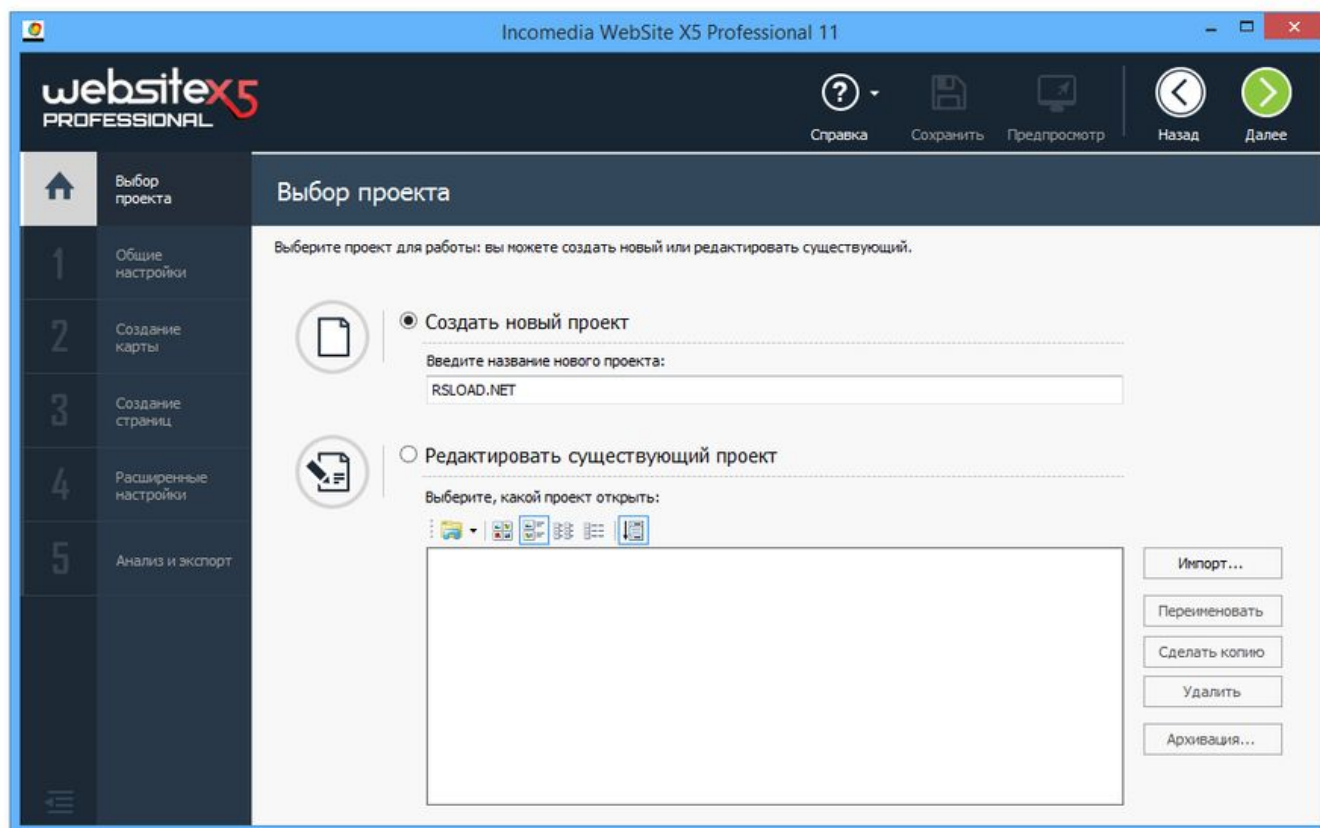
Incomedia WebSite X5 Professional 11

websitex5 PROFESSIONAL

Справка Сохранить Предпросмотр Назад Далее

Выбор проекта

1 Общие настройки

2 Создание карты

3 Создание страниц

4 Расширенные настройки

5 Анализ и экспорт

Выбор проекта

Выберите проект для работы: вы можете создать новый или редактировать существующий.

Создать новый проект

Введите название нового проекта:

RSLOAD.NET

Редактировать существующий проект

Выберите, какой проект открыть:

Импорт...

Переименовать

Сделать копию

Удалить

Архивация...